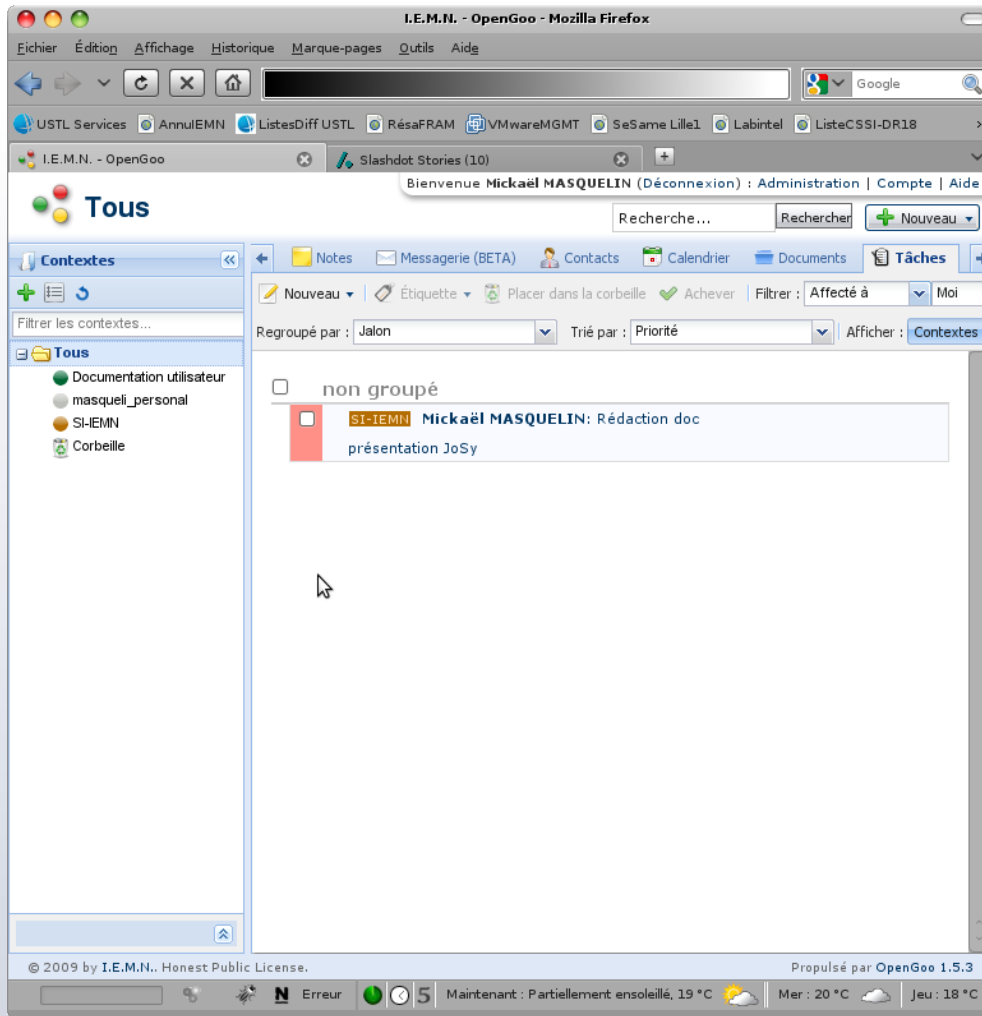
I.E.M.N. - OpenGoo - Mozilla Firefox

Fichier Édition Affichage Historique Marque-pages Outils Aide

Google

USTL Services AnnuIEMN ListesDiff USTL RésaFRAM VMwareMGMT SeSame Lille1 Labintel ListeCSSI-DR18

I.E.M.N. - OpenGoo
Slashdot Stories (10)

Bienvenue Mickaël MASQUELIN (Déconnexion) : Administration | Compte | Aide

Tous

Recherche...
Rechercher
Nouveau

Contextes

Filtrer les contextes...

Tous
Documentation utilisateur
masqueli_personal
SI-IEMN
Corbeille

Notes Messagerie (BETA) Contacts Calendrier Documents Tâches

Nouveau Étiquette Placer dans la corbeille Achever Filtrer : Affecté à Moi

Regroupé par : Jalon Trié par : Priorité Afficher : Contextes

non groupé

SI-IEMN Mickaël MASQUELIN: Rédaction doc présentation JoSy

© 2009 by I.E.M.N.. Honest Public License.

Propulsé par OpenGoo 1.5.3

Erreur 5 Maintenant : Partiellement ensoleillé, 19 °C Mer : 20 °C Jeu : 18 °C